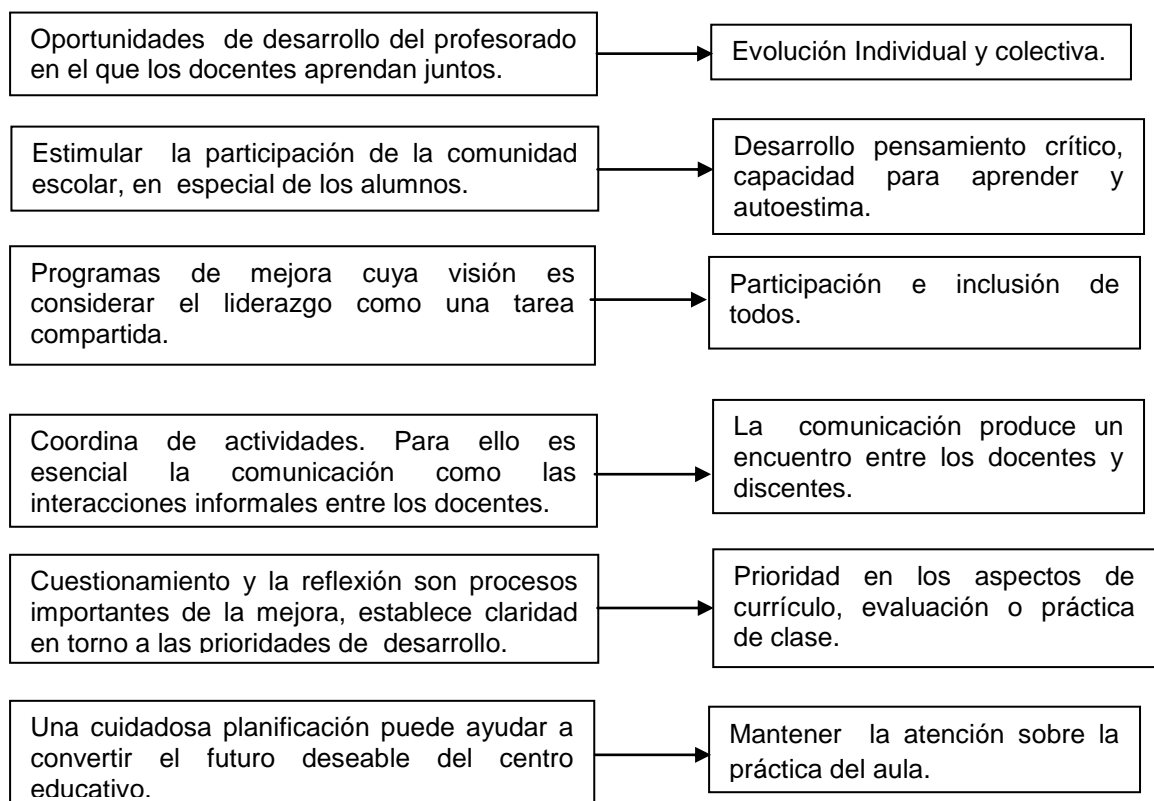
Oportunidades de desarrollo del profesorado en el que los docentes aprendan juntos.

Evolución Individual y colectiva.

Estimular la participación de la comunidad escolar, en especial de los alumnos.

Desarrollo pensamiento crítico, capacidad para aprender y autoestima.

Programas de mejora cuya visión es considerar el liderazgo como una tarea compartida.

Participación e inclusión de todos.

Coordina de actividades. Para ello es esencial la comunicación como las interacciones informales entre los docentes.

La comunicación produce un encuentro entre los docentes y discentes.

Cuestionamiento y la reflexión son procesos importantes de la mejora, establece claridad en torno a las prioridades de desarrollo.

Prioridad en los aspectos de currículo, evaluación o práctica de clase.

Una cuidadosa planificación puede ayudar a convertir el futuro deseable del centro educativo.

Mantener la atención sobre la práctica del aula.